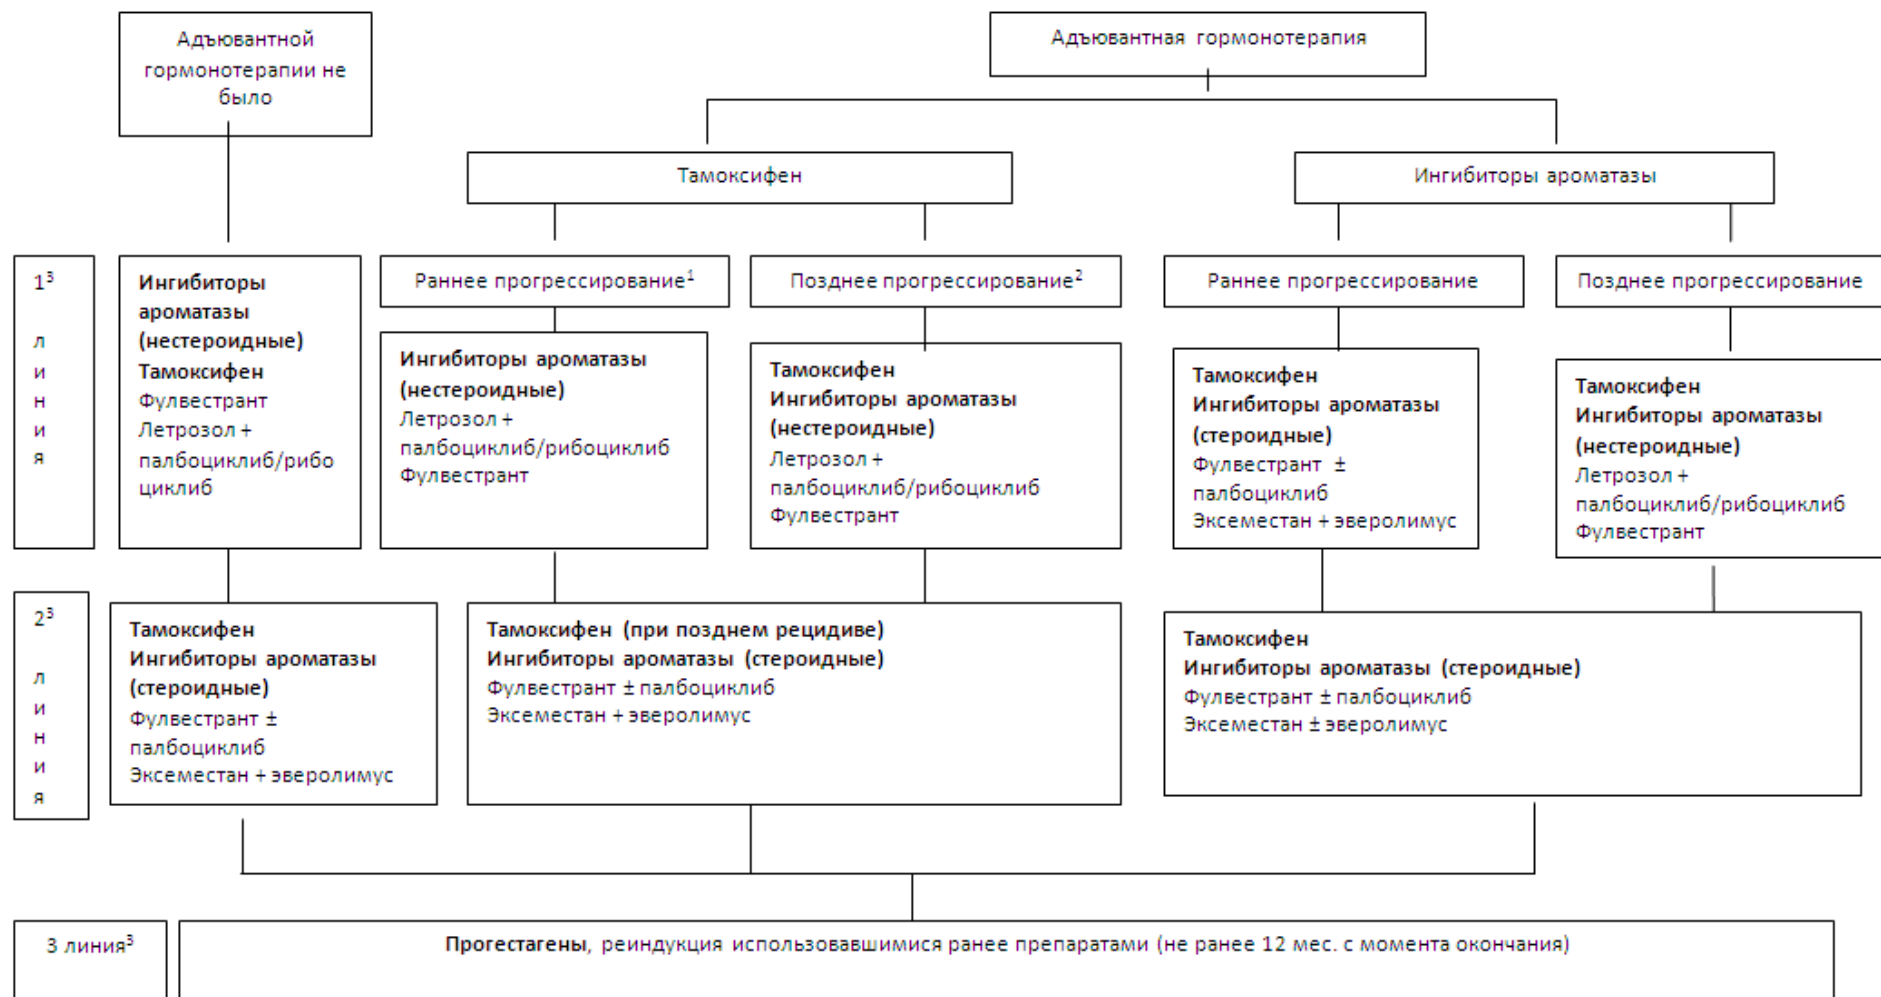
Адъювантной гормонотерапии не было

Адъювантная гормонотерапия

Тамоксифен

Ингибиторы ароматазы

$1^3$ линия

Ингибиторы ароматазы (нестероидные)
Тамоксифен
Фулвестрант
Летрозол + палбоциклиб/рибоциклиб

Раннее прогрессирование$^1$

Ингибиторы ароматазы (нестероидные)
Летрозол + палбоциклиб/рибоциклиб
Фулвестрант

Позднее прогрессирование$^2$

Тамоксифен
Ингибиторы ароматазы (нестероидные)
Летрозол + палбоциклиб/рибоциклиб
Фулвестрант

Раннее прогрессирование

Тамоксифен
Ингибиторы ароматазы (стероидные)
Фулвестрант ± палбоциклиб
Эксеместан + эверолимус

Позднее прогрессирование

Тамоксифен
Ингибиторы ароматазы (нестероидные)
Летрозол + палбоциклиб/рибоциклиб
Фулвестрант

$2^3$ линия

Тамоксифен
Ингибиторы ароматазы (стероидные)
Фулвестрант ± палбоциклиб
Эксеместан + эверолимус

Тамоксифен (при позднем рецидиве)
Ингибиторы ароматазы (стероидные)
Фулвестрант ± палбоциклиб
Эксеместан + эверолимус

Тамоксифен
Ингибиторы ароматазы (стероидные)
Фулвестрант ± палбоциклиб
Эксеместан ± эверолимус

3 линия$^3$

Прогестагены, реиндукция использовавшимися ранее препаратами (не ранее 12 мес. с момента окончания)